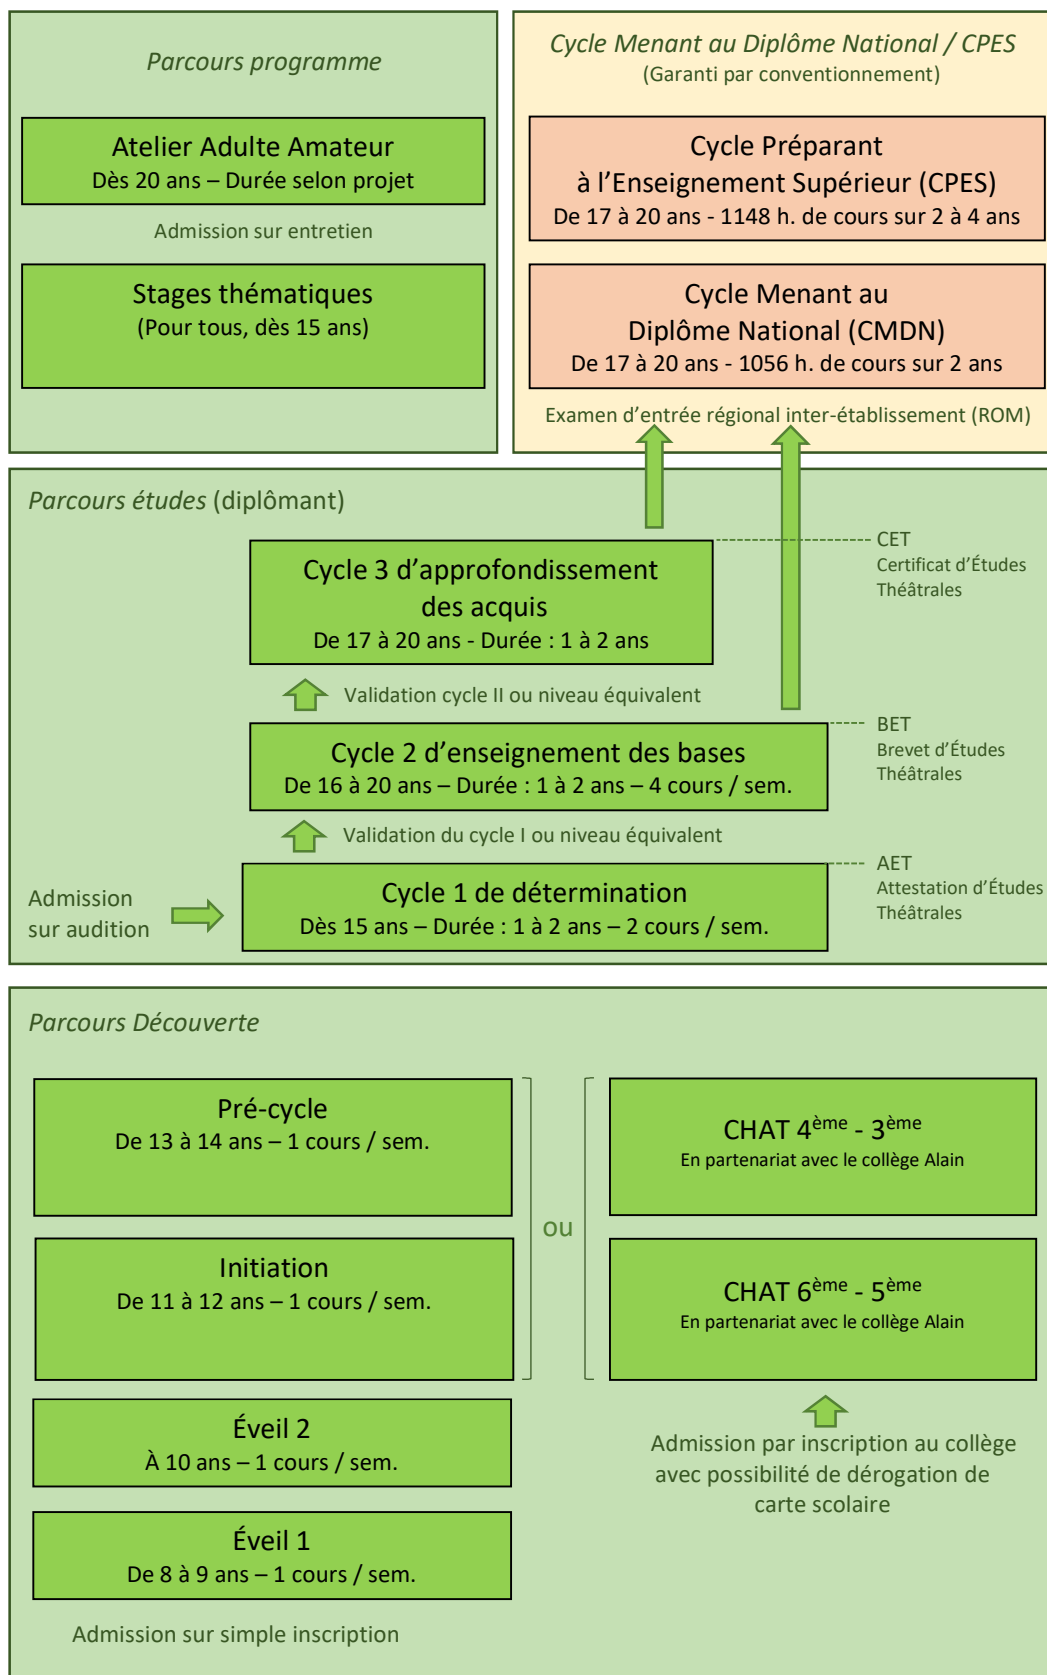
Parcours programme

Atelier Adulte Amateur
Dès 20 ans – Durée selon projet

Admission sur entretien

Stages thématiques
(Pour tous, dès 15 ans)

Cycle Menant au Diplôme National / CPES
(Garanti par conventionnement)

Cycle Préparant à l'Enseignement Supérieur (CPES)
De 17 à 20 ans - 1148 h. de cours sur 2 à 4 ans

Cycle Menant au Diplôme National (CMDN)
De 17 à 20 ans - 1056 h. de cours sur 2 ans

Examen d'entrée régional inter-établissement (ROM)

Parcours études (diplômant)

Cycle 3 d'approfondissement des acquis
De 17 à 20 ans - Durée : 1 à 2 ans

CET
Certificat d'Études Théâtrales

Validation cycle II ou niveau équivalent

Cycle 2 d'enseignement des bases
De 16 à 20 ans – Durée : 1 à 2 ans – 4 cours / sem.

BET
Brevet d'Études Théâtrales

Validation du cycle I ou niveau équivalent

Admission sur audition

Cycle 1 de détermination
Dès 15 ans – Durée : 1 à 2 ans – 2 cours / sem.

AET
Attestation d'Études Théâtrales

Parcours Découverte

Pré-cycle
De 13 à 14 ans – 1 cours / sem.

Initiation
De 11 à 12 ans – 1 cours / sem.

ou

CHAT 4$^{ème}$ - 3$^{ème}$
En partenariat avec le collège Alain

CHAT 6$^{ème}$ - 5$^{ème}$
En partenariat avec le collège Alain

Éveil 2
À 10 ans – 1 cours / sem.

Éveil 1
De 8 à 9 ans – 1 cours / sem.

Admission par inscription au collège avec possibilité de dérogation de carte scolaire

Admission sur simple inscription